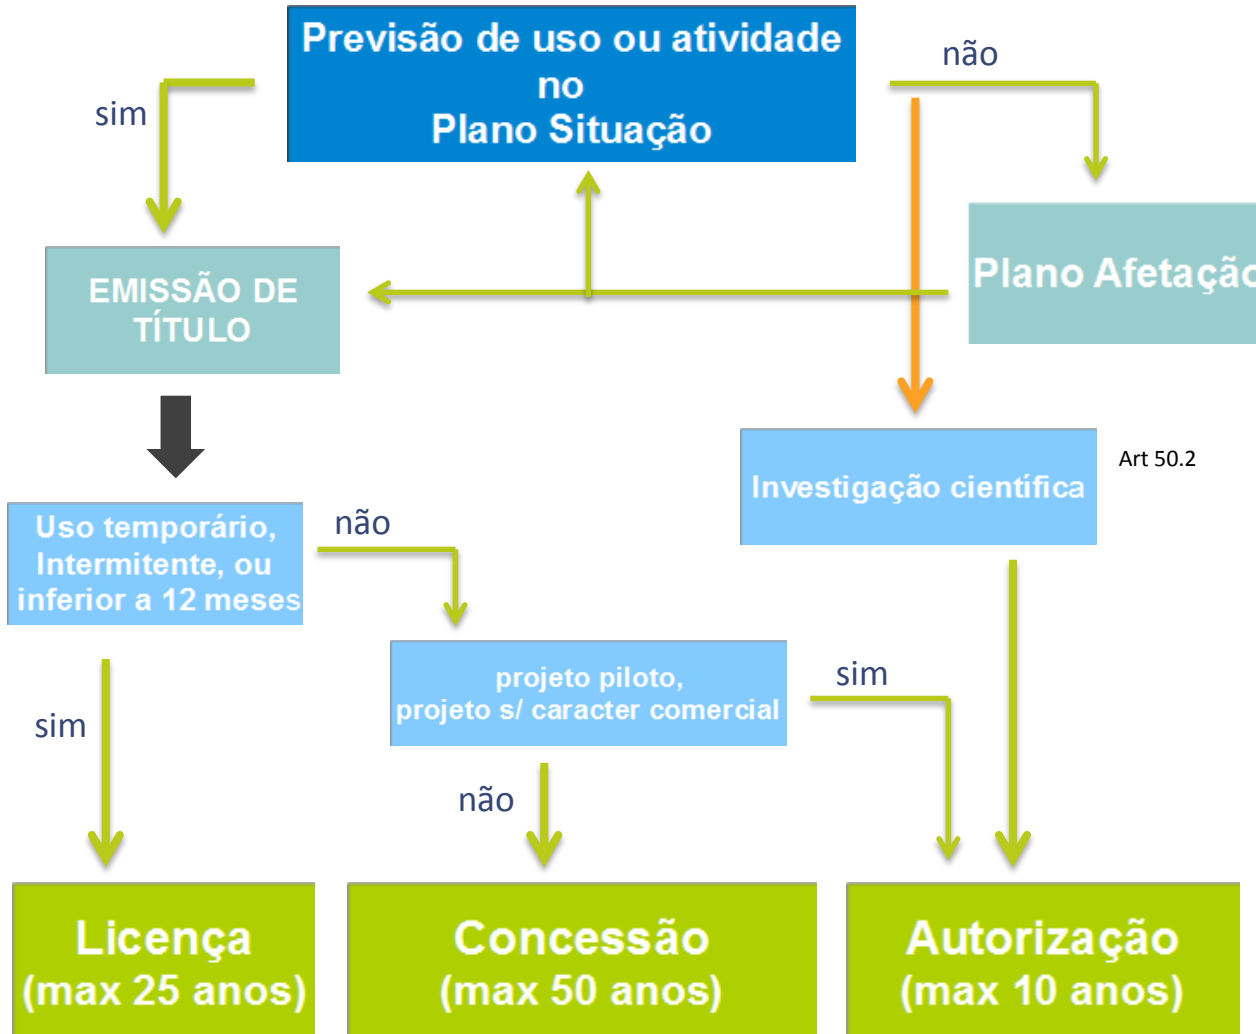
Previsão de uso ou atividade no Plano Situação

não

sim

Plano Afetação

EMISSÃO DE TÍTULO

Investigação científica

Art 50.2

Uso temporário, Intermitente, ou inferior a 12 meses

não

projeto piloto, projeto s/ caracter comercial

sim

sim

não

Licença (max 25 anos)

Concessão (max 50 anos)

Autorização (max 10 anos)